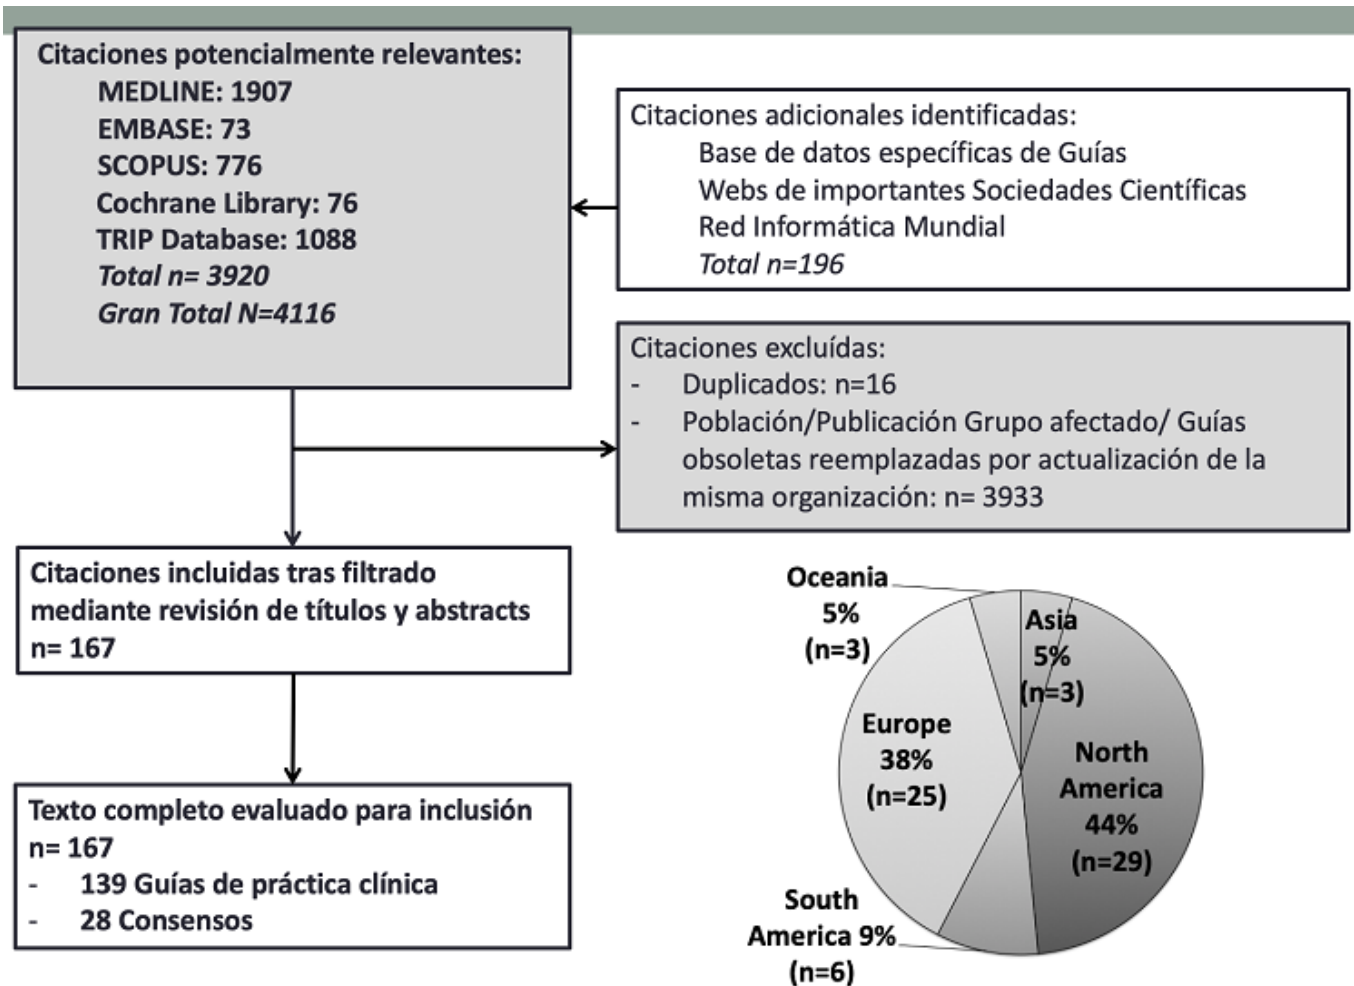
Citaciones potencialmente relevantes:
MEDLINE: 1907
EMBASE: 73
SCOPUS: 776
Cochrane Library: 76
TRIP Database: 1088
Total n= 3920
Gran Total N=4116

Citaciones adicionales identificadas:
Base de datos específicas de Guías
Webs de importantes Sociedades Científicas
Red Informática Mundial
Total n=196

Citaciones excluídas:
- Duplicados: n=16
- Población/Publicación Grupo afectado/ Guías obsoletas reemplazadas por actualización de la misma organización: n= 3933

Citaciones incluidas tras filtrado mediante revisión de títulos y abstracts n= 167

Texto completo evaluado para inclusión n= 167
- 139 Guías de práctica clínica
- 28 Consensos

Oceania 5% (n=3)
Asia 5% (n=3)
Europe 38% (n=25)
North America 44% (n=29)
South America 9% (n=6)